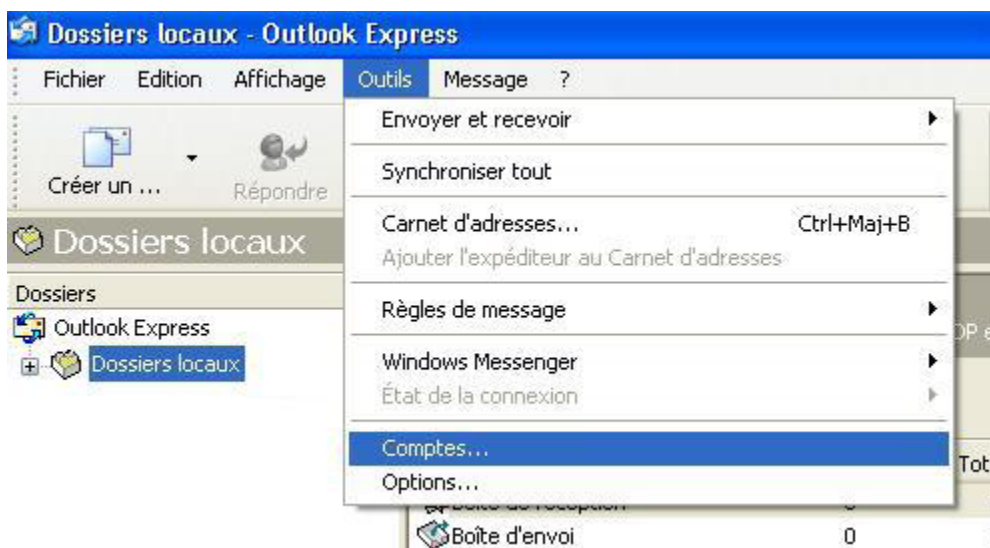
Dossiers locaux - Outlook Express

Fichier Edition Affichage Outils Message ?

Créer un ... Répondre

Dossiers locaux

Dossiers

Outlook Express

Dossiers locaux

Envoyer et recevoir

Synchroniser tout

Carnet d'adresses... Ctrl+Maj+B

Ajouter l'expéditeur au Carnet d'adresses

Règles de message

Windows Messenger

État de la connexion

Comptes...

Options...

OP

Tot

Boîte de réception

Boîte d'envoi 0